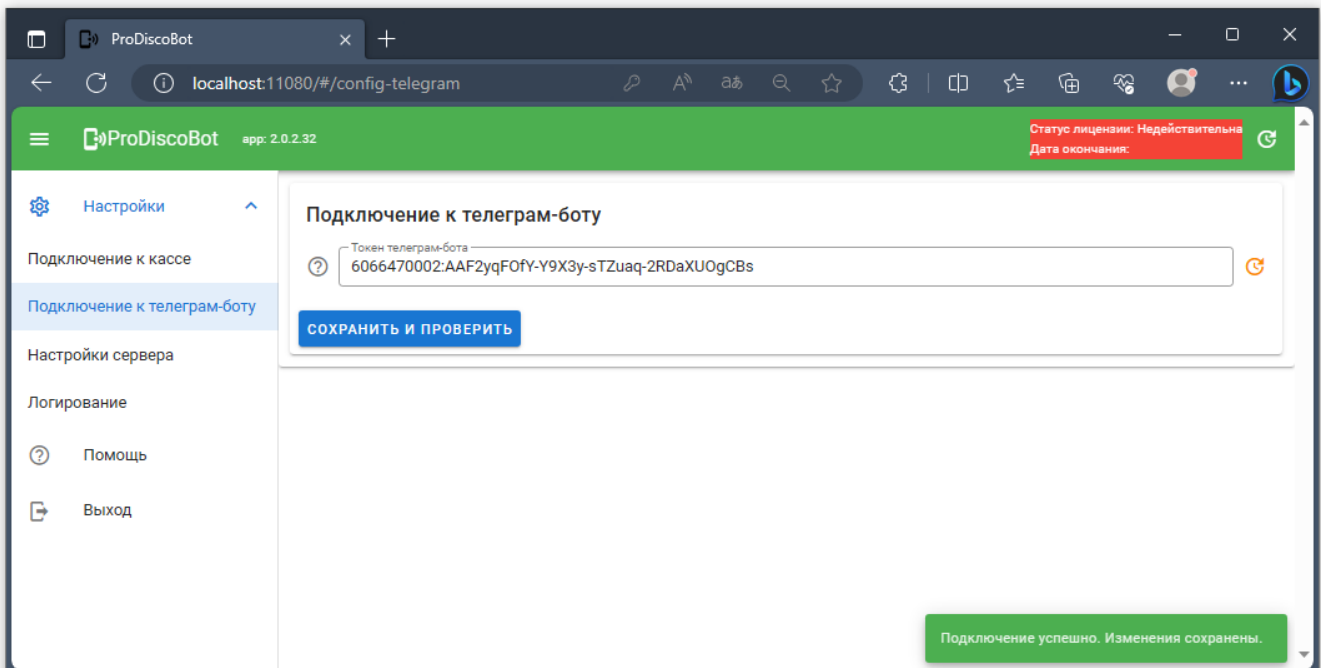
ProDiscoBot

localhost:11080/#/config-telegram

ProDiscoBot app: 2.0.2.32

Статус лицензии: Недействительна
Дата окончания:

Настройки

Подключение к кассе

Подключение к телеграм-боту

Настройки сервера

Логирование

Помощь

Выход

Подключение к телеграм-боту

Токен телеграм-бота
6066470002:AAF2yqFOfY-Y9X3y-sTZuaq-2RDaXUOgCBs

СОХРАНИТЬ И ПРОВЕРИТЬ

Подключение успешно. Изменения сохранены.